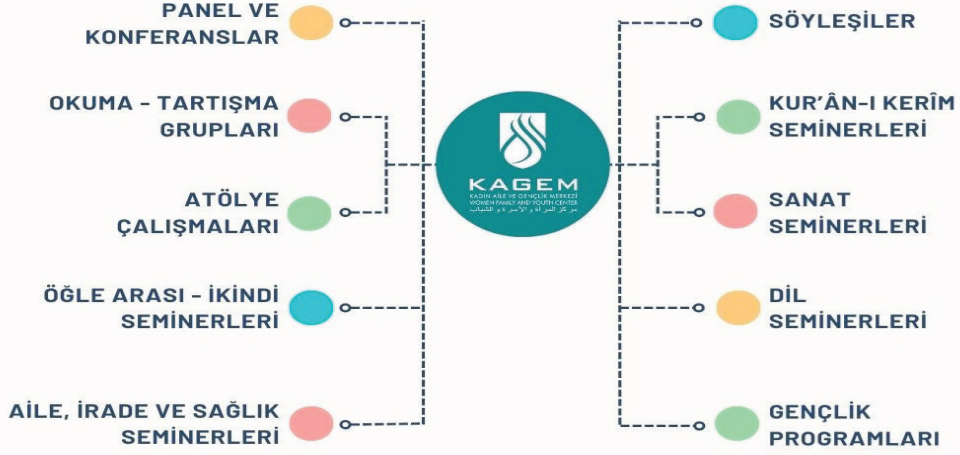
PANEL VE KONFERANSLAR

OKUMA - TARTIŞMA GRUPLARI

ATÖLYE ÇALIŞMALARI

ÖĞLE ARASI - İKİNDİ SEMİNERLERİ

AİLE, İRADE VE SAĞLIK SEMİNERLERİ

KAGEM
KADIN AİLE VE GENÇLİK MERKEZİ
WOMEN FAMILY AND YOUTH CENTER
مركز المرأة و الأسرة و الشباب

SÖYLEŞİLER

KUR'ÂN-I KERÎM SEMİNERLERİ

SANAT SEMİNERLERİ

DİL SEMİNERLERİ

GENÇLİK PROGRAMLARI